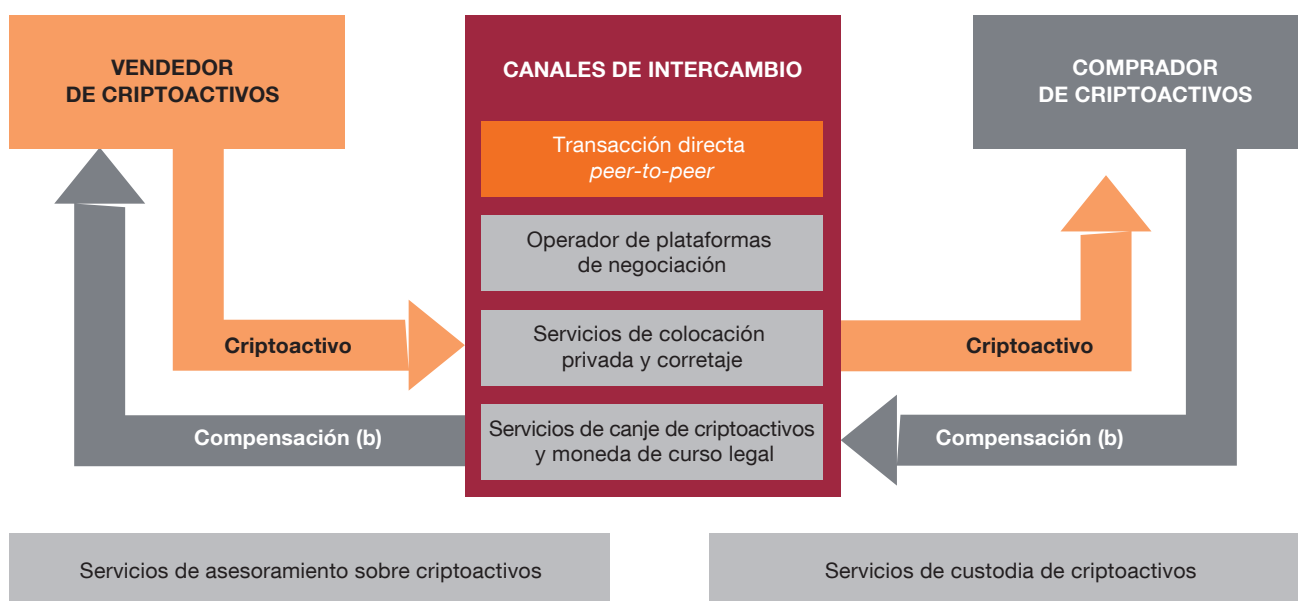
VENDEDOR DE CRIPTOACTIVOS

CANALES DE INTERCAMBIO

COMPRADOR DE CRIPTOACTIVOS

Transacción directa *peer-to-peer*

Operador de plataformas de negociación

Servicios de colocación privada y corretaje

Servicios de canje de criptoactivos y moneda de curso legal

Criptoactivo

Criptoactivo

Compensación (b)

Compensación (b)

Servicios de asesoramiento sobre criptoactivos

Servicios de custodia de criptoactivos